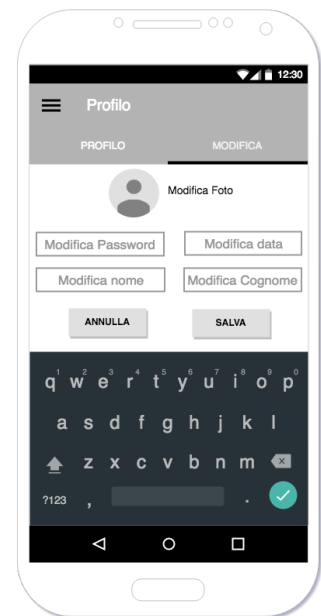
12:30

Profilo

PROFILO

MODIFICA

Modifica Foto

Modifica Password

Modifica data

Modifica nome

Modifica Cognome

ANNULLA

SALVA

q 1 w 2 e 3 r 4 t 5 y 6 u 7 i 8 o 9 p 0

a s d f g h j k l

z x c v b n m

?123 , .